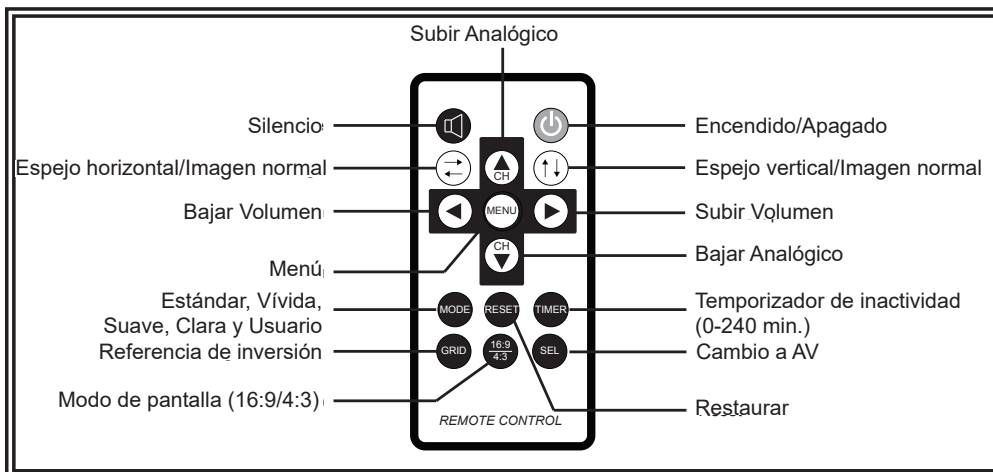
Subir Analógico

Silencio

Encendido/Apagado

Espejo horizontal/Imagen normal

CH

Espejo vertical/Imagen normal

Bajar Volumen

MENU

Subir Volumen

CH

Bajar Analógico

Menú

Estándar, Vívida, Suave, Clara y Usuario

MODE

RESET

TIMER

Temporizador de inactividad (0-240 min.)

Referencia de inversión

GRID

16:9 4:3

SEL

Cambio a AV

Modo de pantalla (16:9/4:3)

Restaurar

REMOTE CONTROL